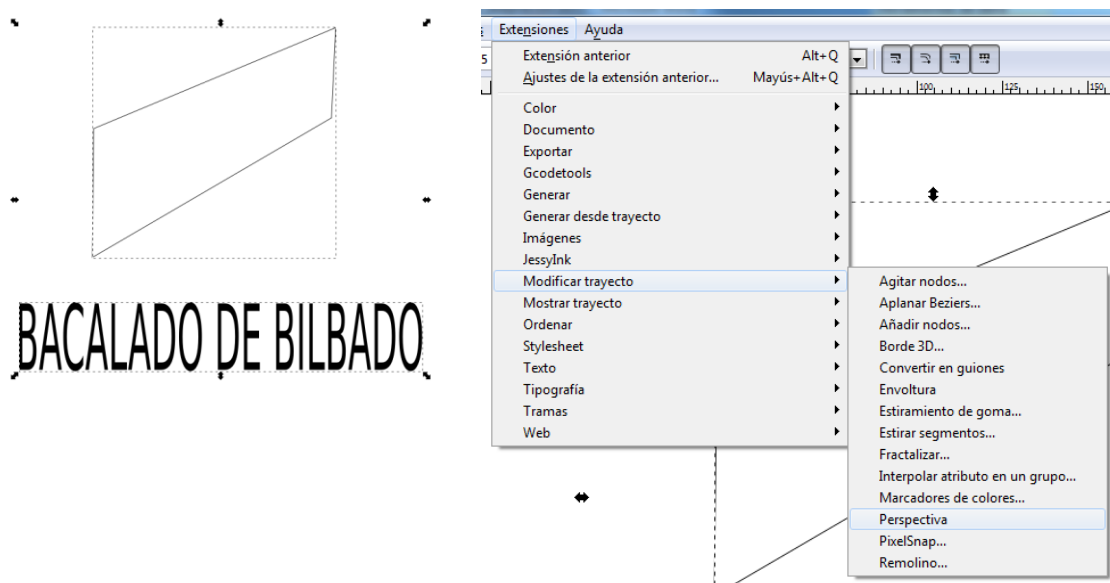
BACALADO DE BILBADO

Extensiones Ayuda

Extensión anterior Alt+Q
Ajustes de la extensión anterior... Mayús+Alt+Q

Color
Documento
Exportar
Gcodetools
Generar
Generar desde trayecto
Imágenes
JessyInk
Modificar trayecto
Mostrar trayecto
Ordenar
Stylesheet
Texto
Tipografía
Tramas
Web

Agitar nodos...
Aplanar Beziers...
Añadir nodos...
Borde 3D...
Convertir en guiones
Envoltura
Estiramiento de goma...
Estirar segmentos...
Fractalizar...
Interpolar atributo en un grupo...
Marcadores de colores...
Perspectiva
PixelSnap...
Remolino...

100 125 150